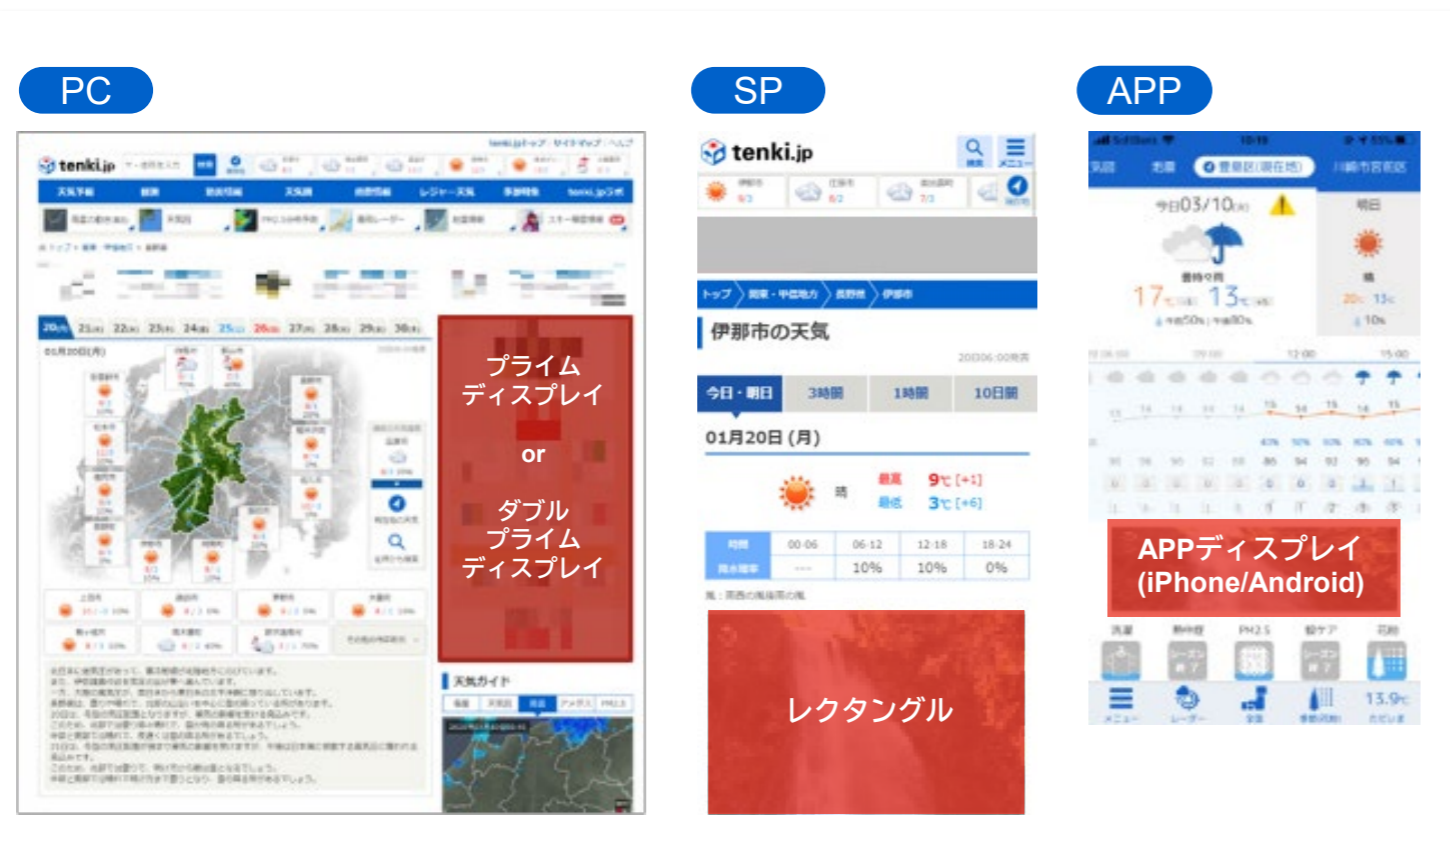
PC

SP

APP

tenki.jp

プライム
ディスプレイ

or

ダブル
プライム
ディスプレイ

天気ガイド

tenki.jp

伊那市の天気

今日・明日 | 3時間 | 1時間 | 10日間

01月20日 (月)

晴

最高 9℃ [+1]
最低 3℃ [+6]

| 時間 | 00-06 | 06-12 | 12-18 | 18-24 |
|---|---|---|---|---|
| 降水確率 | --- | 10% | 10% | 0% |

レクタングル

今日03/10

明日

17℃ 13℃

APPディスプレイ
(iPhone/Android)

PM2.5

13.9℃